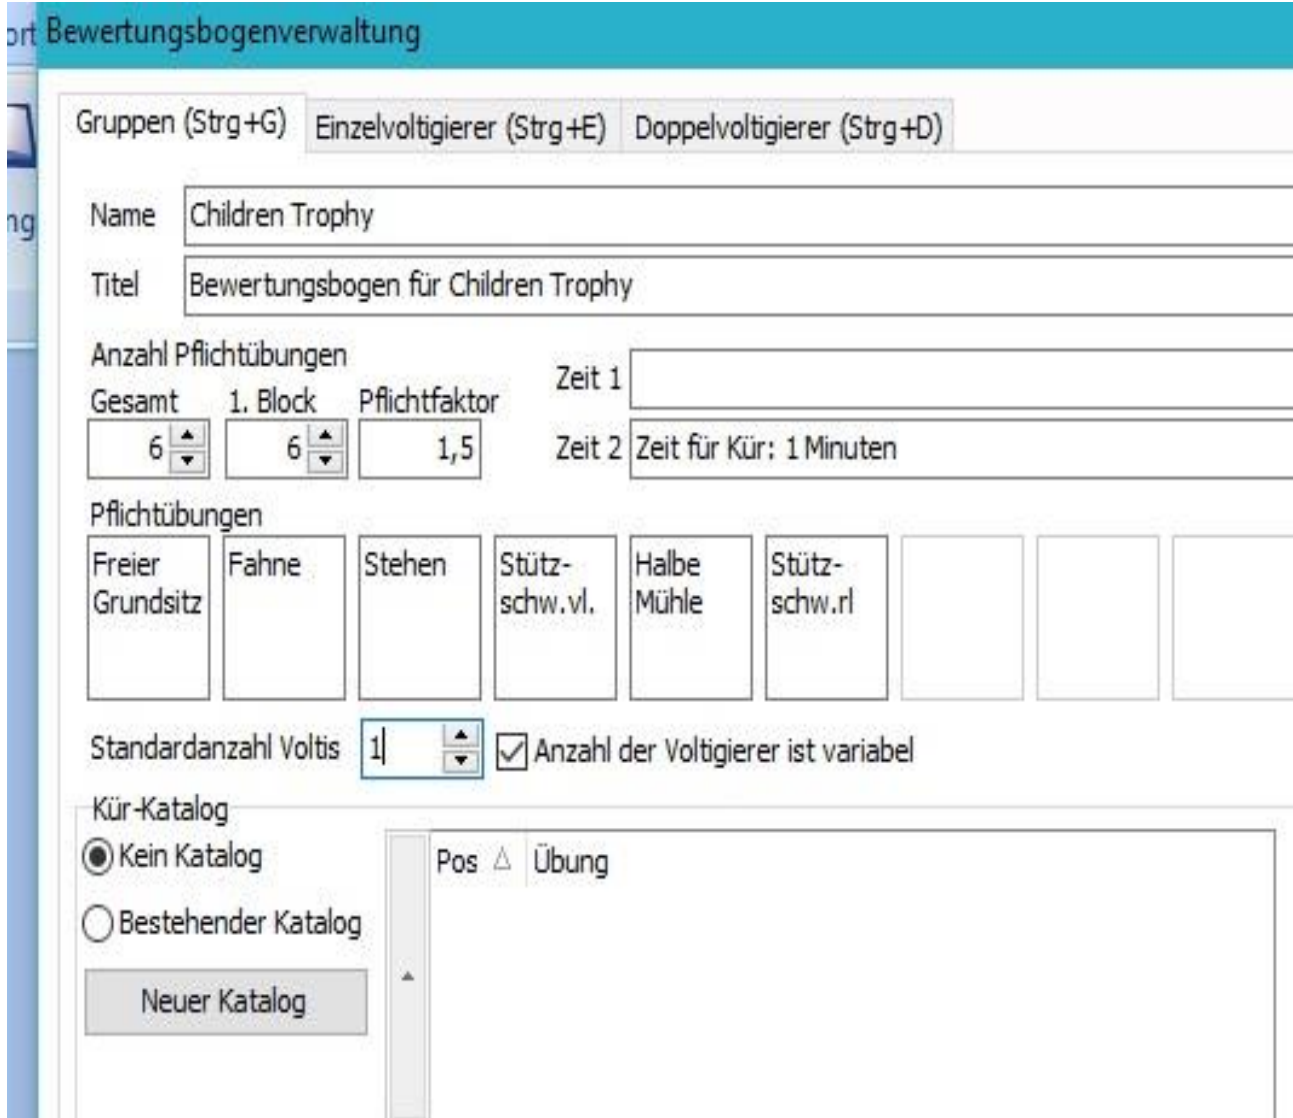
ort Bewertungsbogenverwaltung

ng

Gruppen (Strg+G) Einzelvoltigierer (Strg+E) Doppelvoltigierer (Strg+D)

Name Children Trophy

Titel Bewertungsbogen für Children Trophy

Anzahl Pflichtübungen

Gesamt 6

1. Block 6

Pflichtfaktor 1,5

Zeit 1

Zeit 2 Zeit für Kür: 1 Minuten

Pflichtübungen

Freier Grundsitz

Fahne

Stehen

Stütz-schw.vl.

Halbe Mühle

Stütz-schw.rl

Standardanzahl Voltis 1

Anzahl der Voltigierer ist variabel

Kür-Katalog

Kein Katalog

Bestehender Katalog

Neuer Katalog

Pos Übung